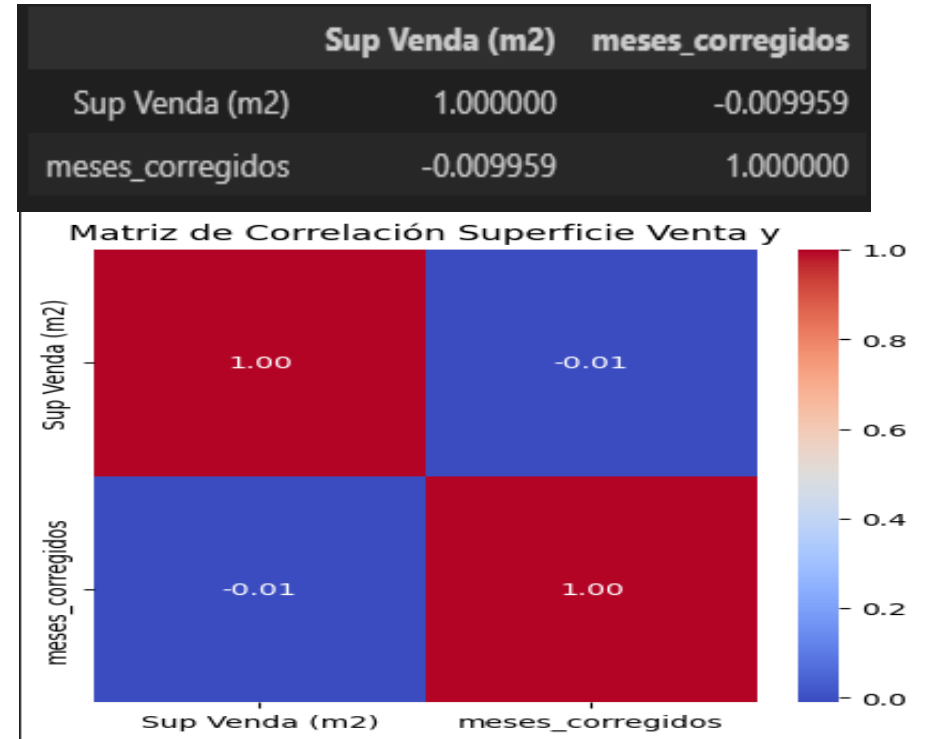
| | Sup Venda (m2) | meses_corregidos |
|---|---|---|
| Sup Venda (m2) | 1.000000 | -0.009959 |
| meses_corregidos | -0.009959 | 1.000000 |

Matriz de Correlación Superficie Venta y

Sup Venda (m2)
meses_corregidos

1.00
-0.01
-0.01
1.00

Sup Venda (m2)
meses_corregidos

1.0
0.8
0.6
0.4
0.2
0.0